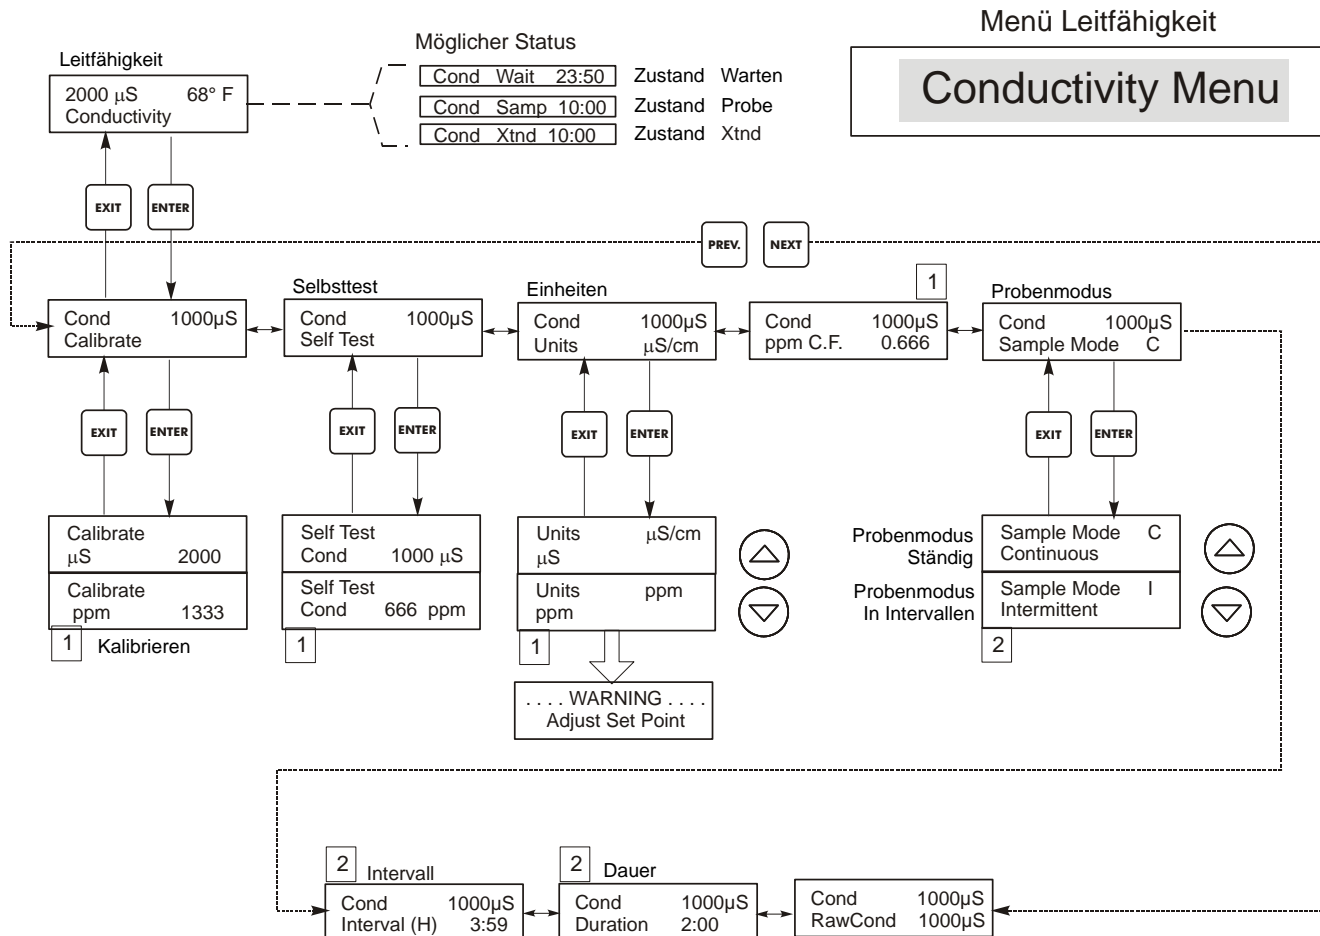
Menü Leitfähigkeit

Conductivity Menu

Leitfähigkeit

2000 µS 68° F
Conductivity

Möglicher Status

Cond Wait 23:50 Zustand Warten

Cond Samp 10:00 Zustand Probe

Cond Xtnd 10:00 Zustand Xtnd

EXIT

ENTER

PREV.

NEXT

Selbsttest

Einheiten

1

Probenmodus

Cond 1000µS
Calibrate

Cond 1000µS
Self Test

Cond 1000µS
Units µS/cm

Cond 1000µS
ppm C.F. 0.666

Cond 1000µS
Sample Mode C

EXIT

ENTER

EXIT

ENTER

EXIT

ENTER

EXIT

ENTER

Calibrate
µS 2000

Calibrate
ppm 1333

1 Kalibrieren

Self Test
Cond 1000 µS

Self Test
Cond 666 ppm

1

Units µS/cm
µS

Units ppm
ppm

1

. . . . WARNING . . . .
Adjust Set Point

Probenmodus
Ständig

Sample Mode C
Continuous

Probenmodus
In Intervallen

Sample Mode I
Intermittent

2

2 Intervall

2 Dauer

Cond 1000µS
Interval (H) 3:59

Cond 1000µS
Duration 2:00

Cond 1000µS
RawCond 1000µS